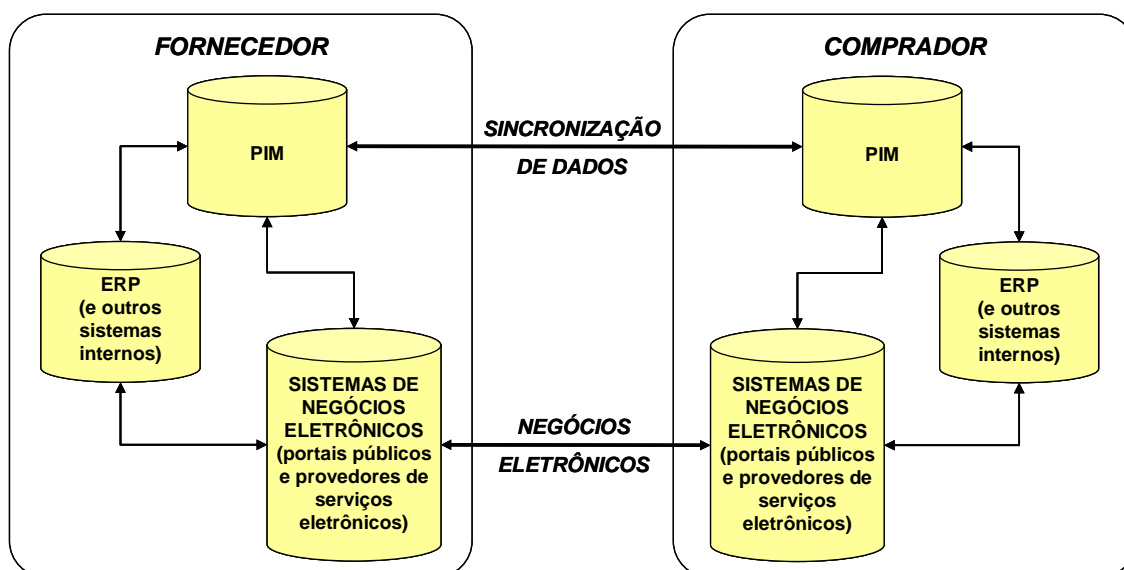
FORNECEDOR

PIM

ERP (e outros sistemas internos)

SISTEMAS DE NEGÓCIOS ELETRÔNICOS (portais públicos e provedores de serviços eletrônicos)

SINCRONIZAÇÃO DE DADOS

NEGÓCIOS ELETRÔNICOS

COMPRADOR

PIM

ERP (e outros sistemas internos)

SISTEMAS DE NEGÓCIOS ELETRÔNICOS (portais públicos e provedores de serviços eletrônicos)